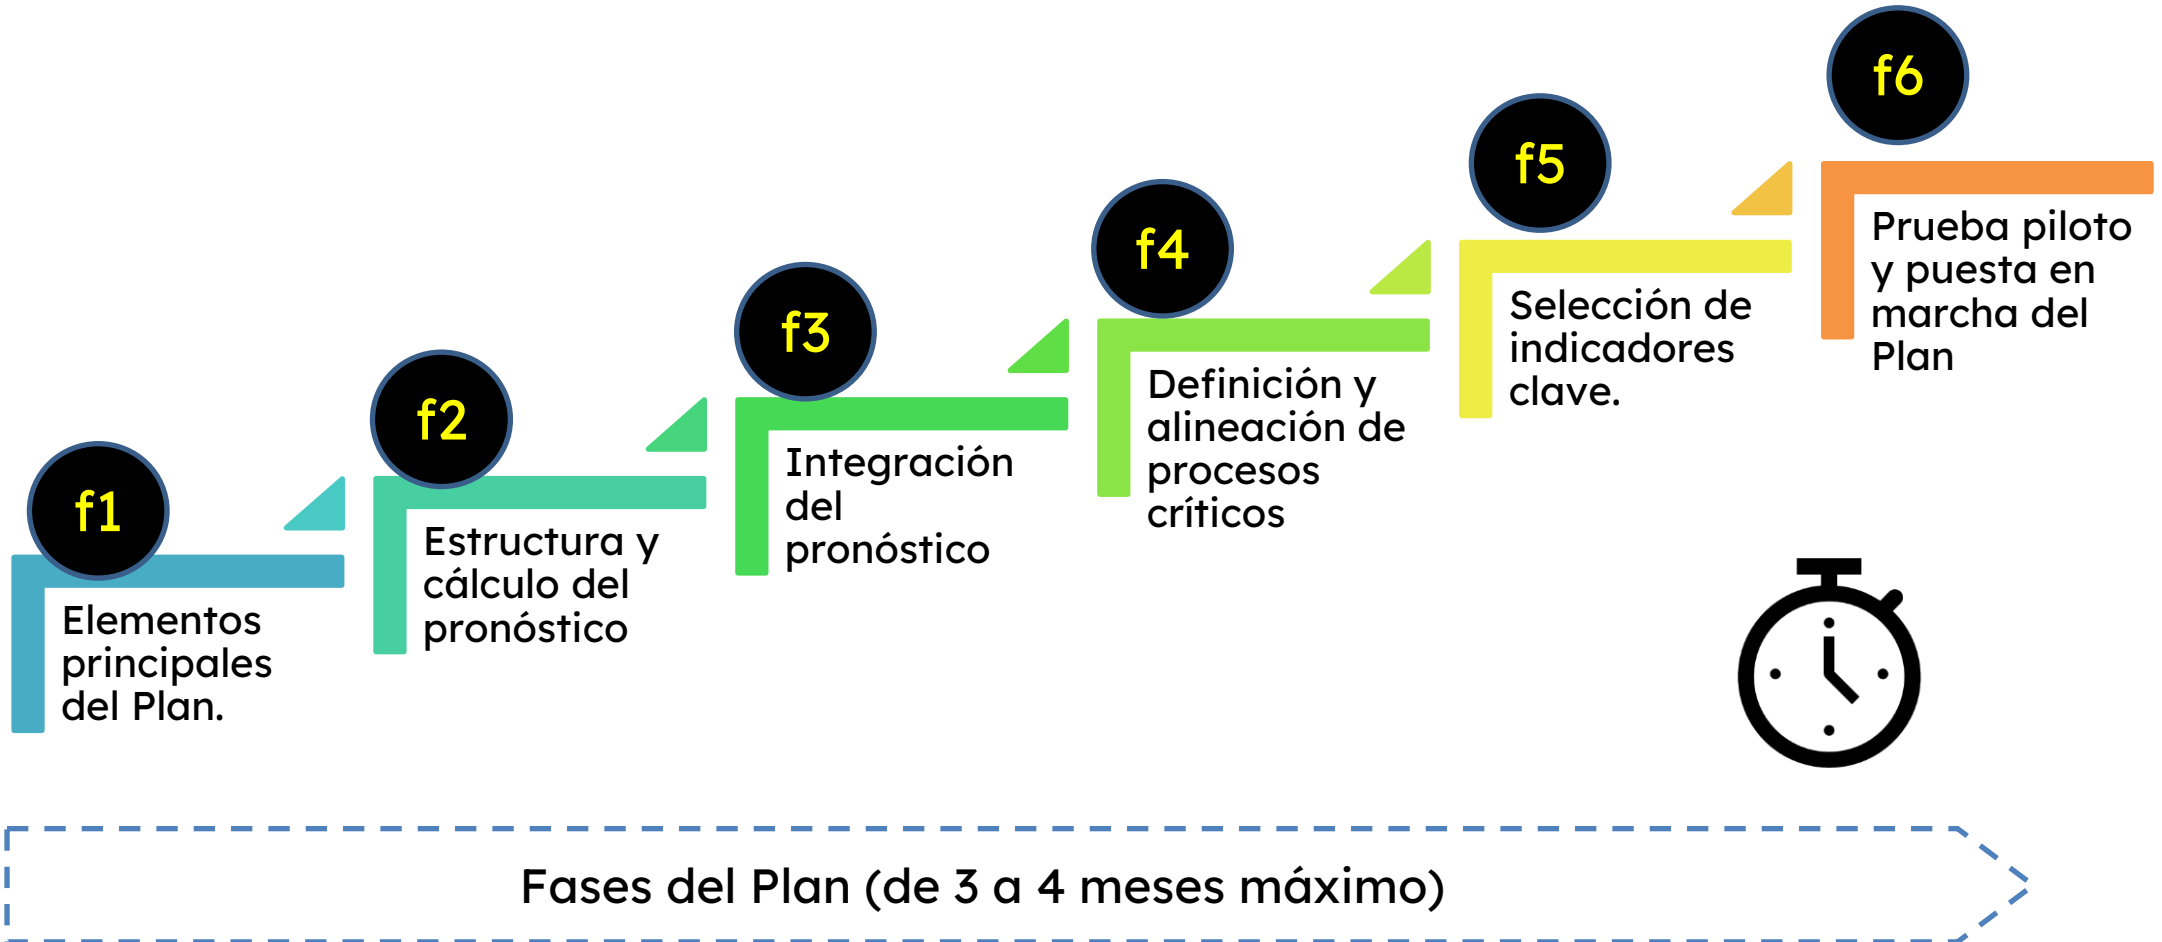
f1
Elementos principales del Plan.

f2
Estructura y cálculo del pronóstico

f3
Integración del pronóstico

f4
Definición y alineación de procesos críticos

f5
Selección de indicadores clave.

f6
Prueba piloto y puesta en marcha del Plan

Fases del Plan (de 3 a 4 meses máximo)